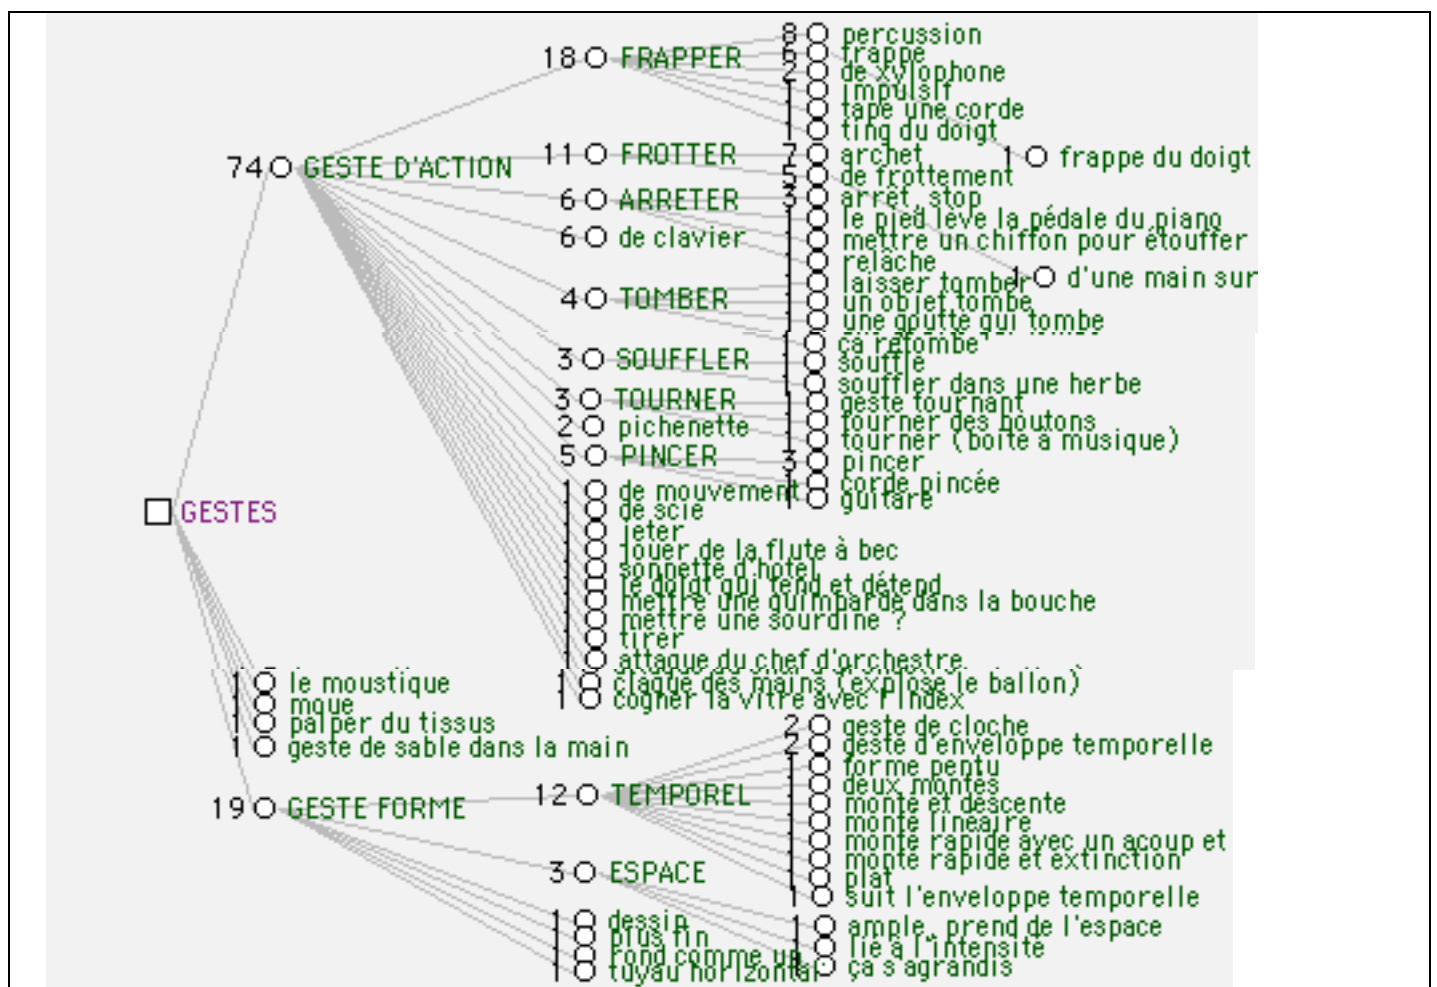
GESTES

74 GESTE D'ACTION
18 FRAPPER
8 percussion
6 frappe
2 de xylophone
1 impulsif
1 tape une corde
1 ting du doigt
1 frappe du doigt
11 FROTTER
7 archet
5 de frottement
6 ARRETER
3 arrêt, stop
1 le pied lève la pédale du piano
1 mettre un chiffon pour étouffer
1 relâche
6 de clavier
1 laisser tomber
1 d'une main sur
4 TOMBER
1 un objet tombe
1 une goutte qui tombe
1 ça retombe
3 SOUFFLER
1 souffle
1 souffler dans une herbe
3 TOURNER
1 geste tournant
1 tourner des boutons
2 pichenette
1 tourner (boîte à musique)
5 PINCER
3 pincer
1 corde pincée
1 guitare
1 de mouvement
1 de scie
1 jeter
1 jouer de la flute à bec
1 sonnette d'hotel
1 le doigt qui tend et détend
1 mettre une guimbarde dans la bouche
1 mettre une sourdine ?
1 tirer
1 attaque du chef d'orchestre
1 claque des mains (explose le ballon)
1 cogner la vitre avec l'index

1 le moustique
1 mque
1 palper du tissus
1 geste de sable dans la main

19 GESTE FORME
12 TEMPOREL
2 geste de cloche
2 geste d'enveloppe temporelle
1 forme pentu
1 deux montés
1 monté et descente
1 monté linéaire
1 monté rapide avec un acoup et
1 monté rapide et extinction
1 plat
1 suit l'enveloppe temporelle
3 ESPACE
1 ample, prend de l'espace
1 lié à l'intensité
1 ça s'agrandis
1 dessin
1 plus fin
1 rond comme un
1 tuyau horizontal